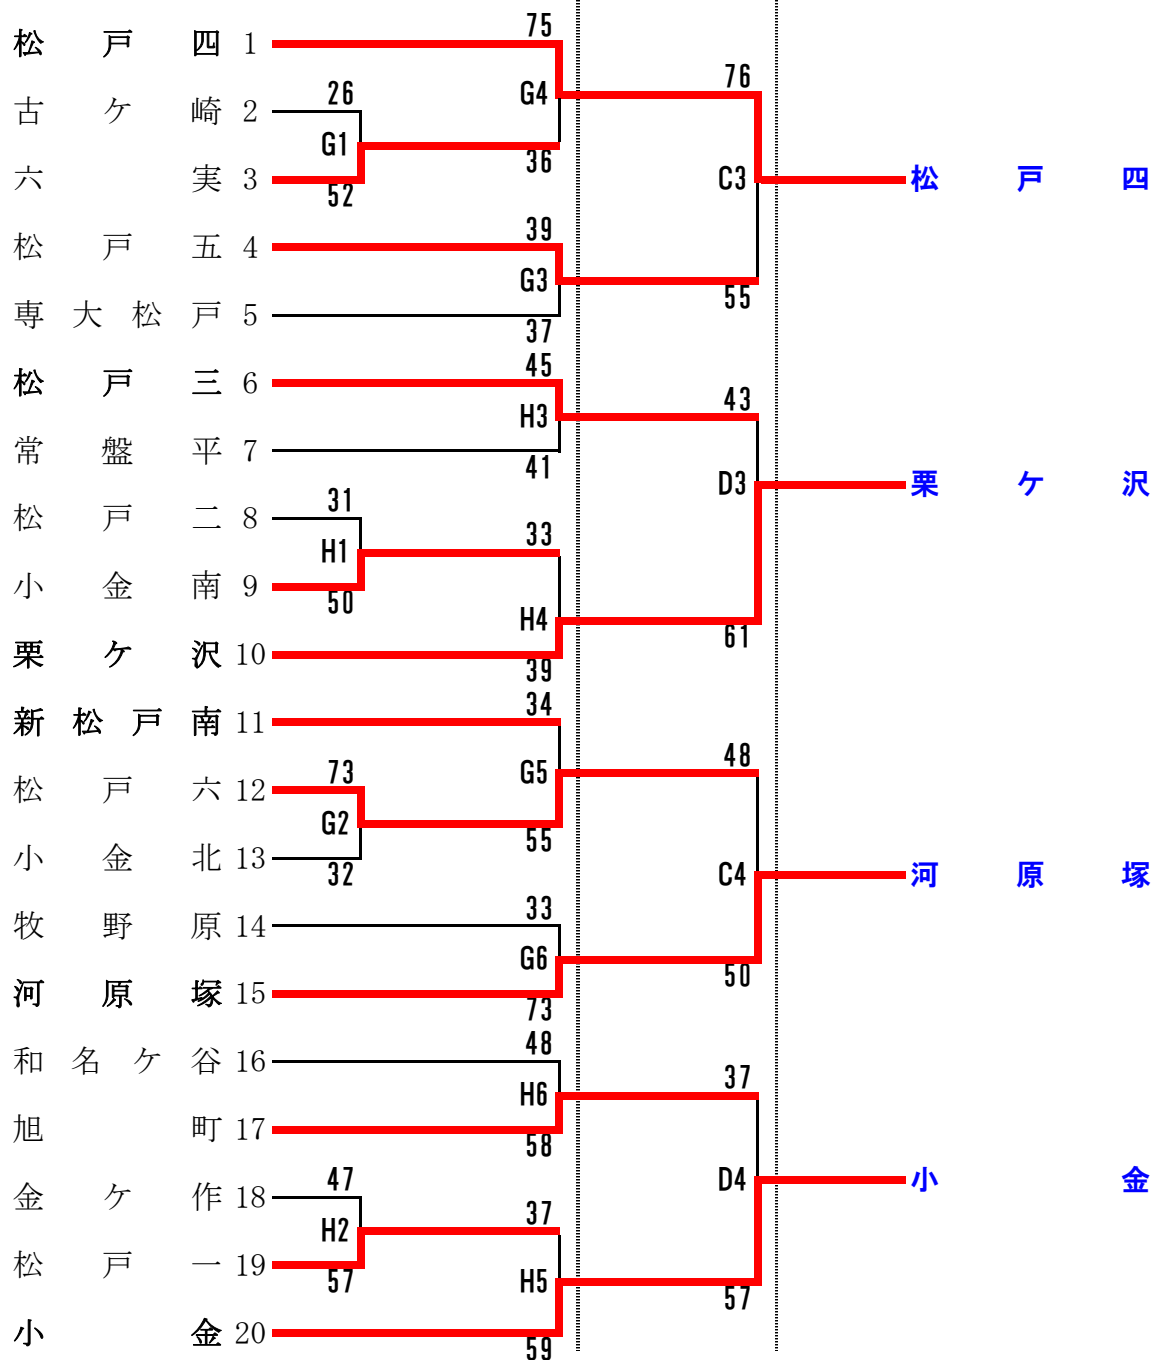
松戸四 1
古ケ崎 2
六実 3
松戸五 4
専大松戸 5
松戸三 6
常盤平 7
松戸二 8
小金南 9
栗ケ沢 10
新松戸南 11
松戸六 12
小金北 13
牧野原 14
河原塚 15
和名ケ谷 16
旭町 17
金ケ作 18
松戸一 19
小金 20

26
G1
52
31
H1
50
73
G2
32
47
H2
57

75
G4
36
39
G3
37
45
H3
41
33
H4
39
34
G5
55
33
G6
73
48
H6
58
37
H5
59

76
C3
55
43
D3
61
48
C4
50
37
D4
57

松戸四
栗ケ沢
河原塚
小金